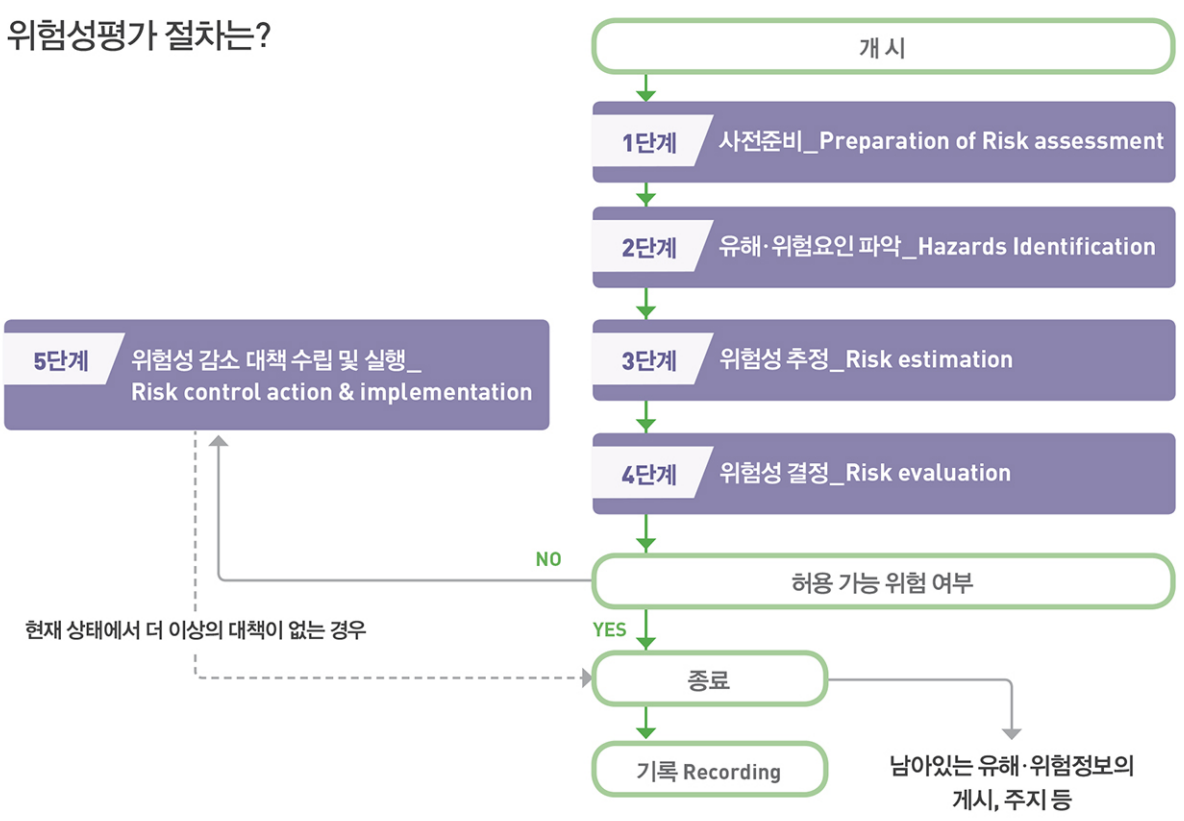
위험성평가 절차는?

개 시

1단계 사전준비_Preparation of Risk assessment

2단계 유해·위험요인 파악_Hazards Identification

3단계 위험성 추정_Risk estimation

4단계 위험성 결정_Risk evaluation

5단계 위험성 감소 대책 수립 및 실행_ Risk control action & implementation

NO

허용 가능 위험 여부

현재 상태에서 더 이상의 대책이 없는 경우

YES

종료

기록 Recording

남아있는 유해·위험정보의 게시, 주지 등